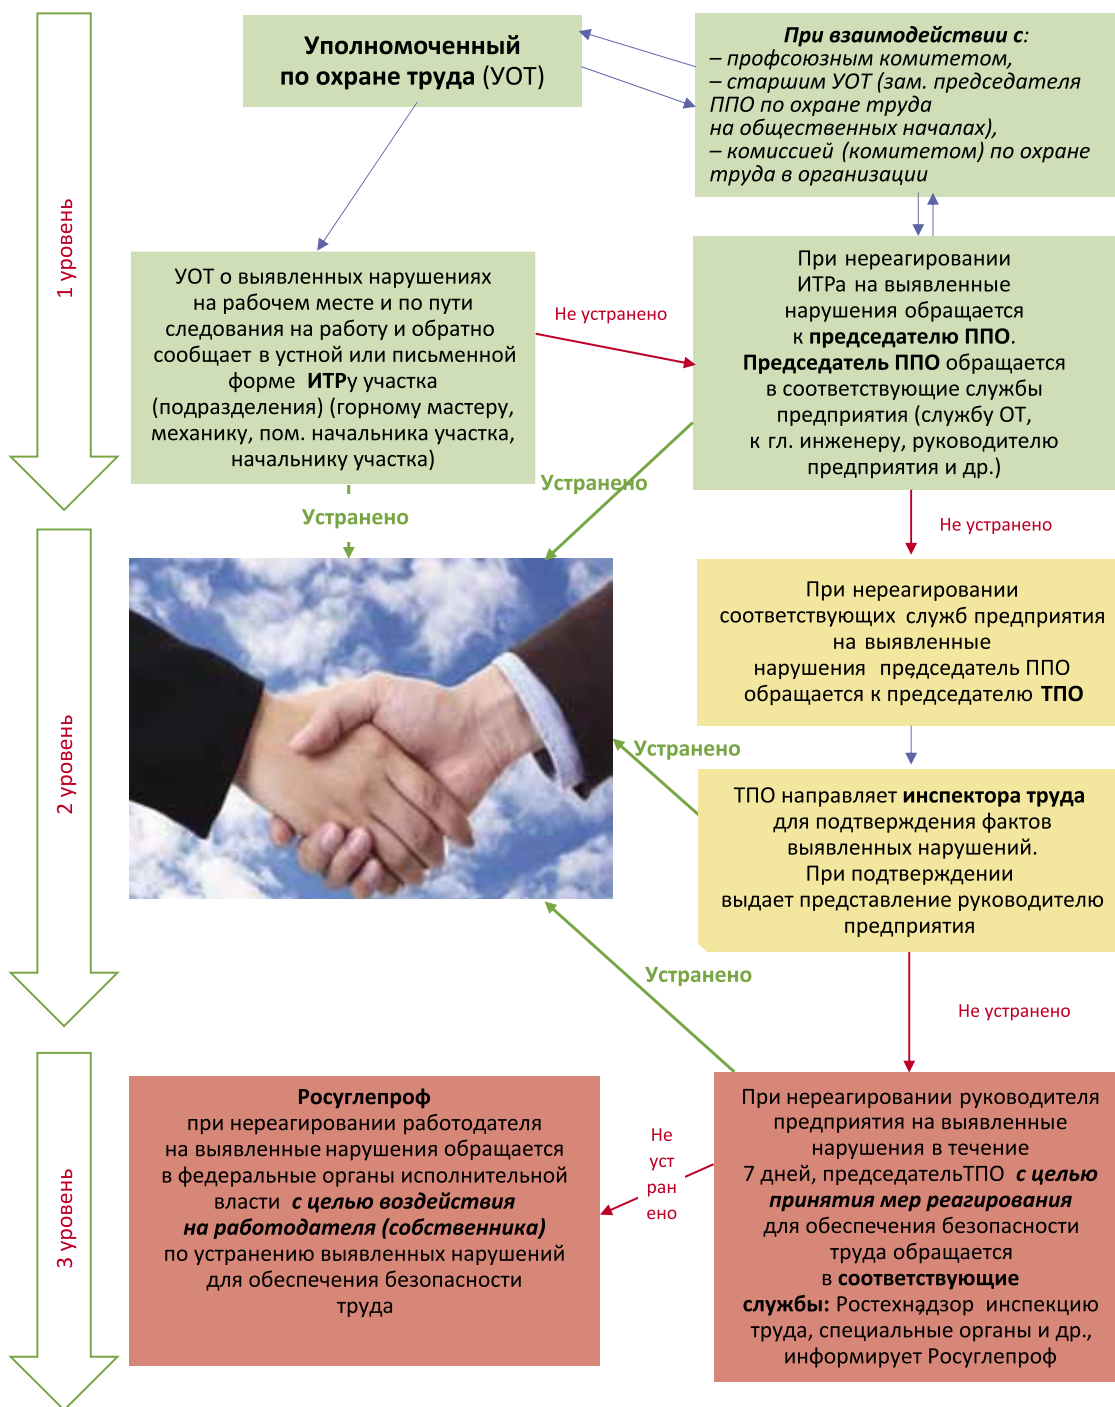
1 уровень

**Уполномоченный по охране труда** (УОТ)

*При взаимодействии с:*
*– профсоюзным комитетом,*
*– старшим УОТ (зам. председателя ППО по охране труда на общественных началах),*
*– комиссией (комитетом) по охране труда в организации*

УОТ о выявленных нарушениях на рабочем месте и по пути следования на работу и обратно сообщает в устной или письменной форме **ИТР**у участка (подразделения) (горному мастеру, механику, пом. начальника участка, начальнику участка)

Не устранено

При нереагировании ИТРа на выявленные нарушения обращается к **председателю ППО**. **Председатель ППО** обращается в соответствующие службы предприятия (службу ОТ, к гл. инженеру, руководителю предприятия и др.)

Устранено

Устранено

Не устранено

2 уровень

При нереагировании соответствующих служб предприятия на выявленные нарушения председатель ППО обращается к председателю **ТПО**

Устранено

ТПО направляет **инспектора труда** для подтверждения фактов выявленных нарушений. При подтверждении выдает представление руководителю предприятия

Устранено

Не устранено

3 уровень

**Росуглепроф** при нереагировании работодателя на выявленные нарушения обращается в федеральные органы исполнительной власти ***с целью воздействия на работодателя (собственника)*** по устранению выявленных нарушений для обеспечения безопасности труда

Не устранено

При нереагировании руководителя предприятия на выявленные нарушения в течение 7 дней, председательТПО ***с целью принятия мер реагирования*** для обеспечения безопасности труда обращается в **соответствующие службы:** Ростехнадзор инспекцию труда, специальные органы и др., информирует Росуглепроф